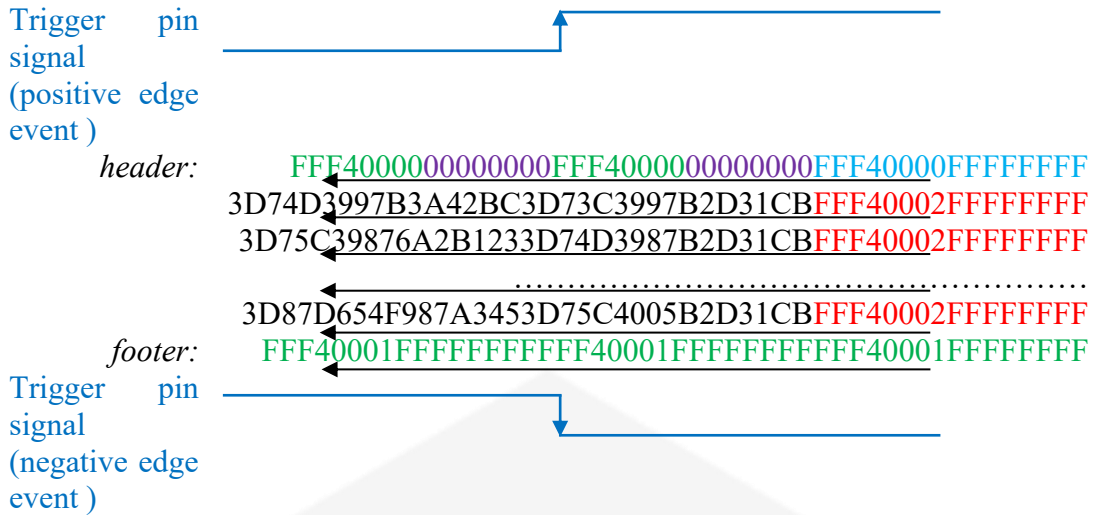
Trigger pin signal (positive edge event )

header: FFF4000000000000FFF4000000000000FFF40000FFFFFFFF
3D74D3997B3A42BC3D73C3997B2D31CBFFF40002FFFFFFFF
3D75C39876A2B1233D74D3987B2D31CBFFF40002FFFFFFFF
……………………………………………
3D87D654F987A3453D75C4005B2D31CBFFF40002FFFFFFFF
footer: FFF40001FFFFFFFFFFF40001FFFFFFFFFFF40001FFFFFFFF

Trigger pin signal (negative edge event )